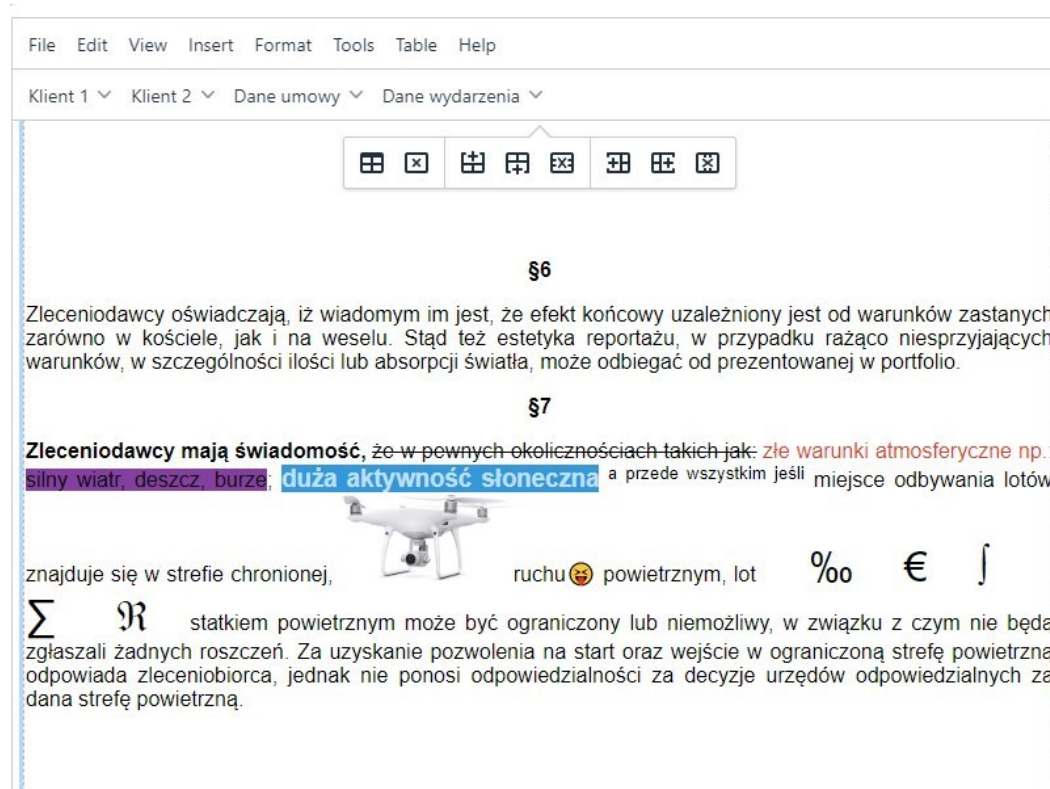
File Edit View Insert Format Tools Table Help

Klient 1 Klient 2 Dane umowy Dane wydarzenia

§6

Zleceniodawcy oświadczają, iż wiadomym im jest, że efekt końcowy uzależniony jest od warunków zastanych zarówno w kościele, jak i na weselu. Stąd też estetyka reportażu, w przypadku rażąco niesprzyjających warunków, w szczególności ilości lub absorpcji światła, może odbiegać od prezentowanej w portfolio.

§7

**Zleceniodawcy mają świadomość,** ~~że w pewnych okolicznościach takich jak:~~ złe warunki atmosferyczne np. silny wiatr, deszcz, burze; duża aktywność słoneczna a przede wszystkim jeśli miejsce odbywania lotów znajduje się w strefie chronionej, ruchu😝 powietrznym, lot ‰ € $\int$ $\sum$ $\Re$ statkiem powietrznym może być ograniczony lub niemożliwy, w związku z czym nie będą zgłaszali żadnych roszczeń. Za uzyskanie pozwolenia na start oraz wejście w ograniczoną strefę powietrzną odpowiada zleceniobiorca, jednak nie ponosi odpowiedzialności za decyzje urzędów odpowiedzialnych za dana strefę powietrzną.